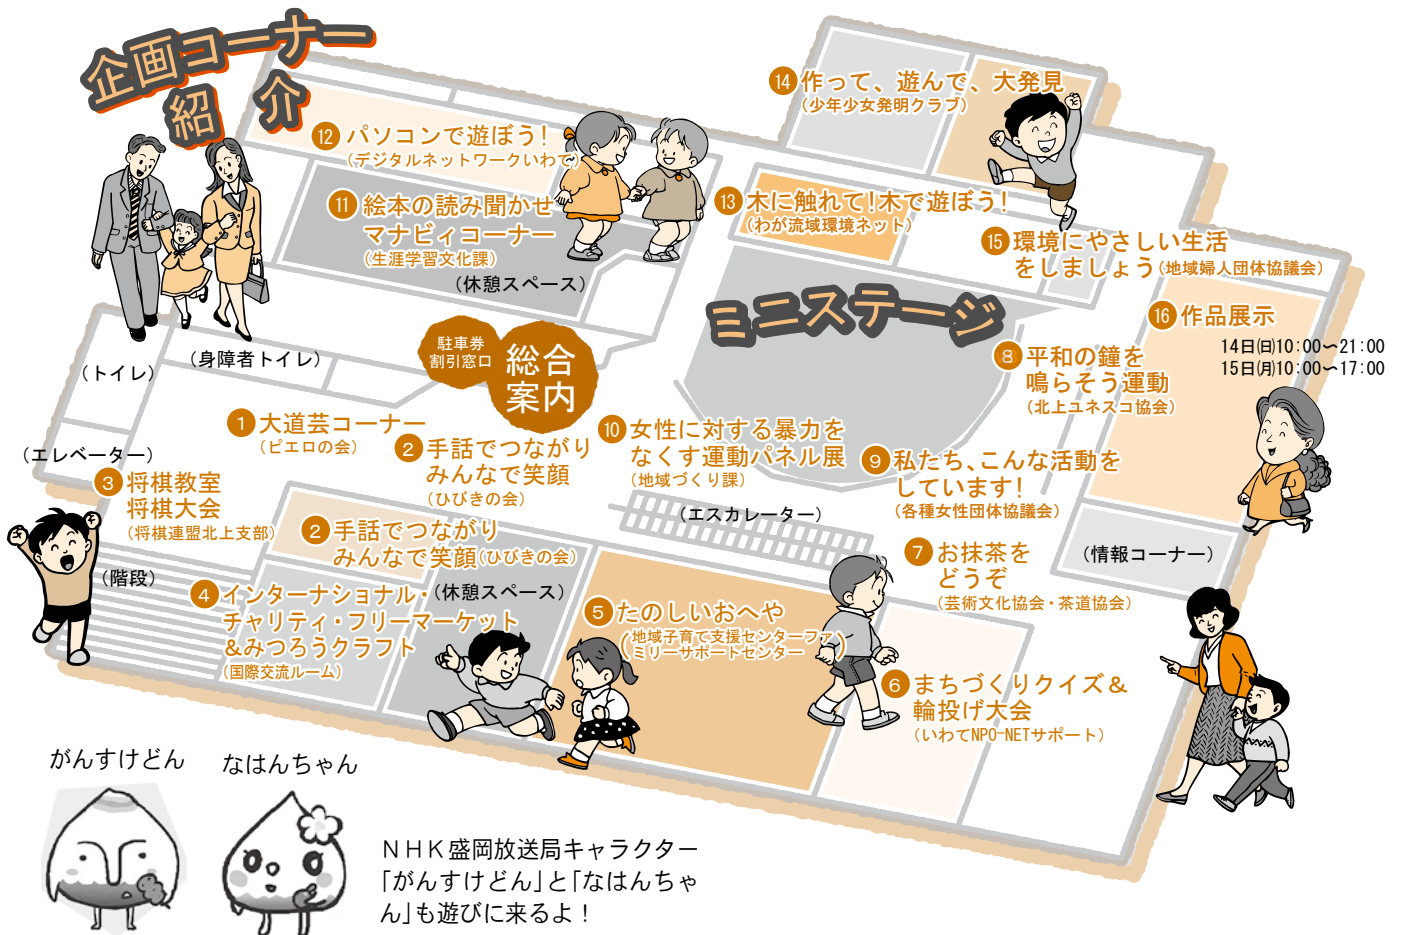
企画コーナー紹介

⑫ パソコンで遊ぼう！
（デジタルネットワークいわて）

⑪ 絵本の読み聞かせ
マナビィコーナー
（生涯学習文化課）

（休憩スペース）

⑭ 作って、遊んで、大発見
（少年少女発明クラブ）

⑬ 木に触れて！木で遊ぼう！
（わが流域環境ネット）

⑮ 環境にやさしい生活をしましょう（地域婦人団体協議会）

ミニステージ

⑯ 作品展示
14日(日)10:00〜21:00
15日(月)10:00〜17:00

⑧ 平和の鐘を鳴らそう運動
（北上ユネスコ協会）

駐車券割引窓口

総合案内

（トイレ）

（身障者トイレ）

① 大道芸コーナー
（ピエロの会）

② 手話でつながり
みんなで笑顔
（ひびきの会）

⑩ 女性に対する暴力をなくす運動パネル展
（地域づくり課）

⑨ 私たち、こんな活動をしています！
（各種女性団体協議会）

（エレベーター）

③ 将棋教室
将棋大会
（将棋連盟北上支部）

（エスカレーター）

② 手話でつながり
みんなで笑顔（ひびきの会）

⑦ お抹茶をどうぞ
（芸術文化協会・茶道協会）

（情報コーナー）

（階段）

④ インターナショナル・チャリティ・フリーマーケット
＆みつろうクラフト
（国際交流ルーム）

（休憩スペース）

⑤ たのしいおへや
（地域子育て支援センターファミリーサポートセンター）

⑥ まちづくりクイズ＆輪投げ大会
（いわてNPO-NETサポート）

がんすけどん

なはんちゃん

ＮＨＫ盛岡放送局キャラクター「がんすけどん」と「なはんちゃん」も遊びに来るよ！